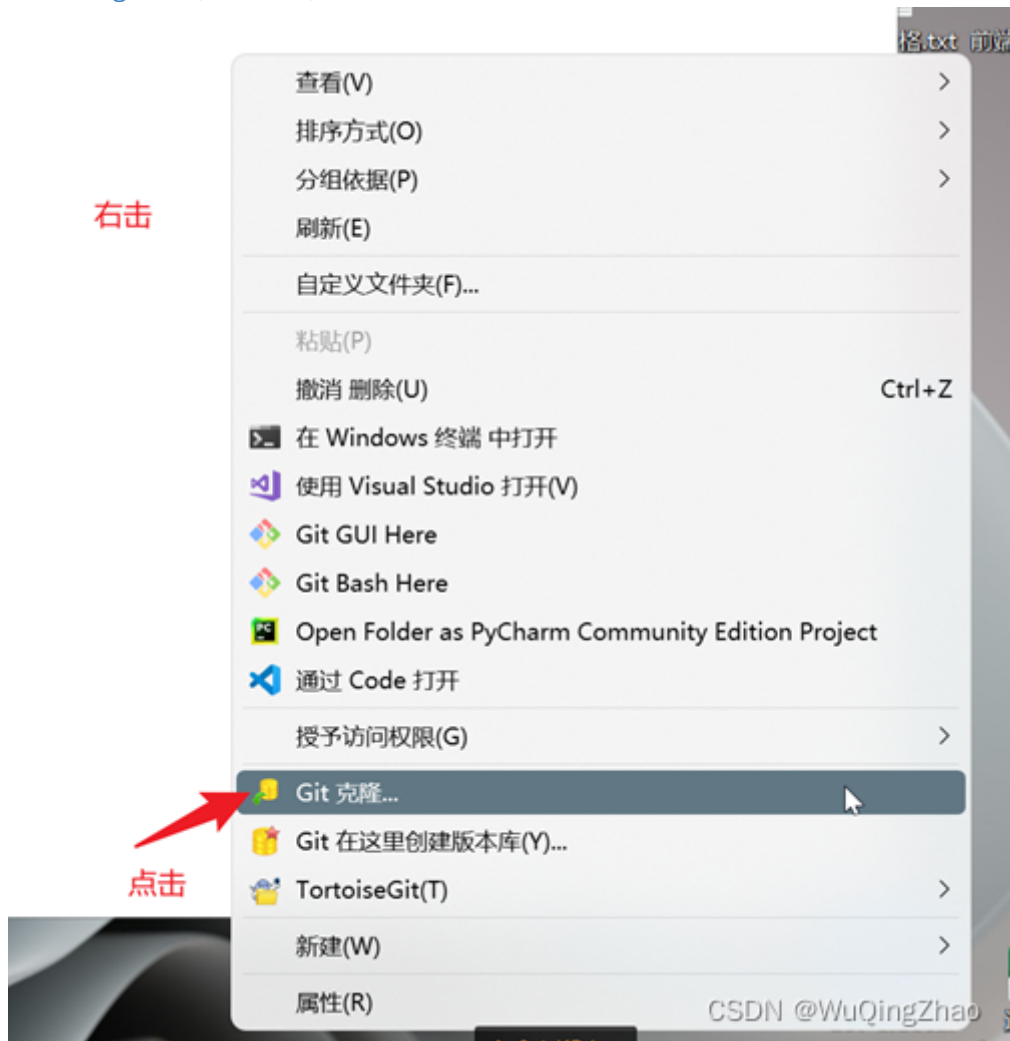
格.txt 前端

右击

查看(V)
排序方式(O)
分组依据(P)
刷新(E)
自定义文件夹(F)...
粘贴(P)
撤消 删除(U) Ctrl+Z
在 Windows 终端 中打开
使用 Visual Studio 打开(V)
Git GUI Here
Git Bash Here
Open Folder as PyCharm Community Edition Project
通过 Code 打开
授予访问权限(G)
Git 克隆...
Git 在这里创建版本库(Y)...
TortoiseGit(T)
新建(W)
属性(R)

点击

CSDN @WuQingZhao